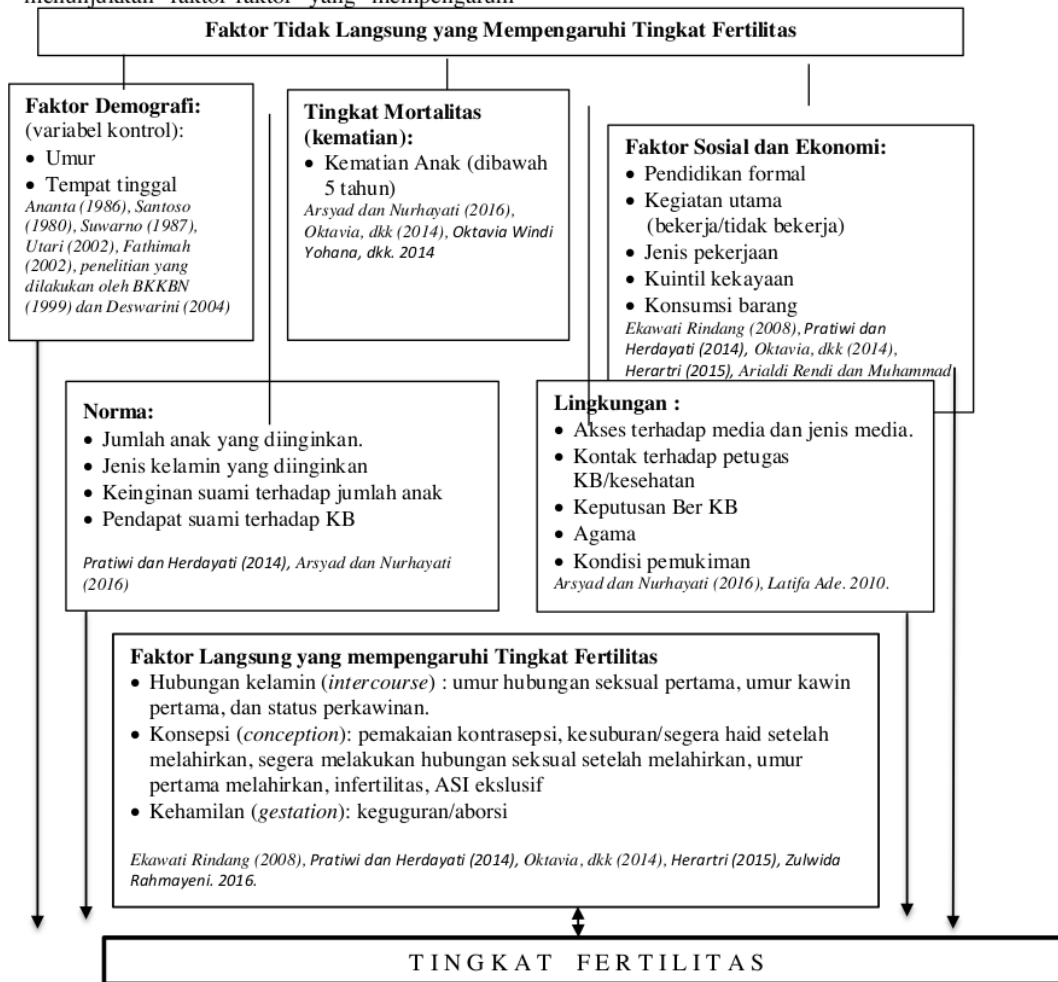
menunjukkan faktor-faktor yang mempengaruhi

Faktor Tidak Langsung yang Mempengaruhi Tingkat Fertilitas

Faktor Demografi:
(variabel kontrol):
• Umur
• Tempat tinggal
Ananta (1986), Santoso (1980), Suwarno (1987), Utari (2002), Fathimah (2002), penelitian yang dilakukan oleh BKKBN (1999) dan Deswarini (2004)

Tingkat Mortalitas (kematian):
• Kematian Anak (dibawah 5 tahun)
Arsyad dan Nurhayati (2016), Oktavia, dkk (2014), Oktavia Windi Yohana, dkk. 2014

Faktor Sosial dan Ekonomi:
• Pendidikan formal
• Kegiatan utama (bekerja/tidak bekerja)
• Jenis pekerjaan
• Kuintil kekayaan
• Konsumsi barang
Ekawati Rindang (2008), Pratiwi dan Herdayati (2014), Oktavia, dkk (2014), Herartri (2015), Arialdi Rendi dan Muhammad

Norma:
• Jumlah anak yang diinginkan.
• Jenis kelamin yang diinginkan
• Keinginan suami terhadap jumlah anak
• Pendapat suami terhadap KB
Pratiwi dan Herdayati (2014), Arsyad dan Nurhayati (2016)

Lingkungan :
• Akses terhadap media dan jenis media.
• Kontak terhadap petugas KB/kesehatan
• Keputusan Ber KB
• Agama
• Kondisi pemukiman
Arsyad dan Nurhayati (2016), Latifa Ade. 2010.

Faktor Langsung yang mempengaruhi Tingkat Fertilitas
• Hubungan kelamin (intercourse) : umur hubungan seksual pertama, umur kawin pertama, dan status perkawinan.
• Konsepsi (conception): pemakaian kontrasepsi, kesuburan/segera haid setelah melahirkan, segera melakukan hubungan seksual setelah melahirkan, umur pertama melahirkan, infertilitas, ASI ekslusif
• Kehamilan (gestation): keguguran/aborsi
Ekawati Rindang (2008), Pratiwi dan Herdayati (2014), Oktavia, dkk (2014), Herartri (2015), Zulwida Rahmayeni. 2016.

TINGKAT FERTILITAS